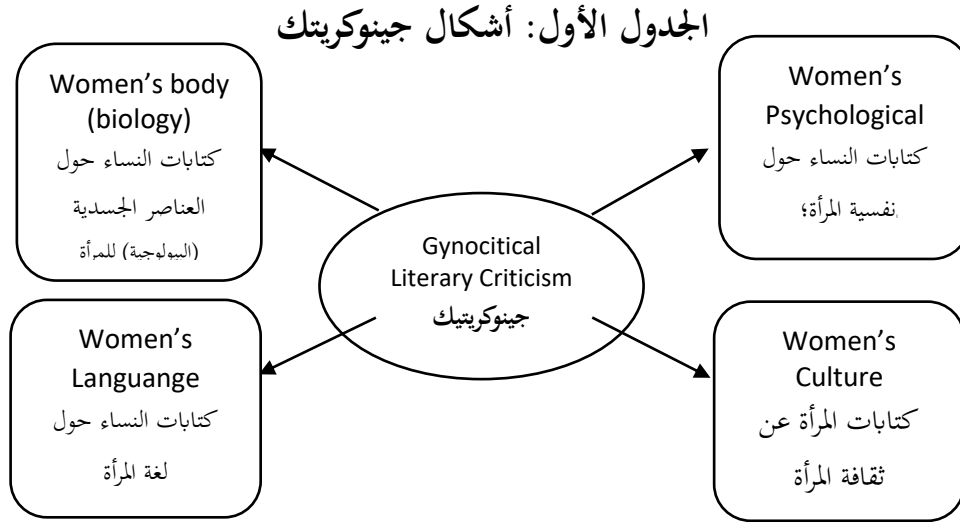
الجدول الأول: أشكال جينوكريتك

Women's Psychological
كتابات النساء حول نفسية المرأة؛

Women's body (biology)
كتابات النساء حول العناصر الجسدية (البيولوجية) للمرأة

Gynocitical Literary Criticism
جينوكريتيك

Women's Culture
كتابات المرأة عن ثقافة المرأة

Women's Languange
كتابات النساء حول لغة المرأة